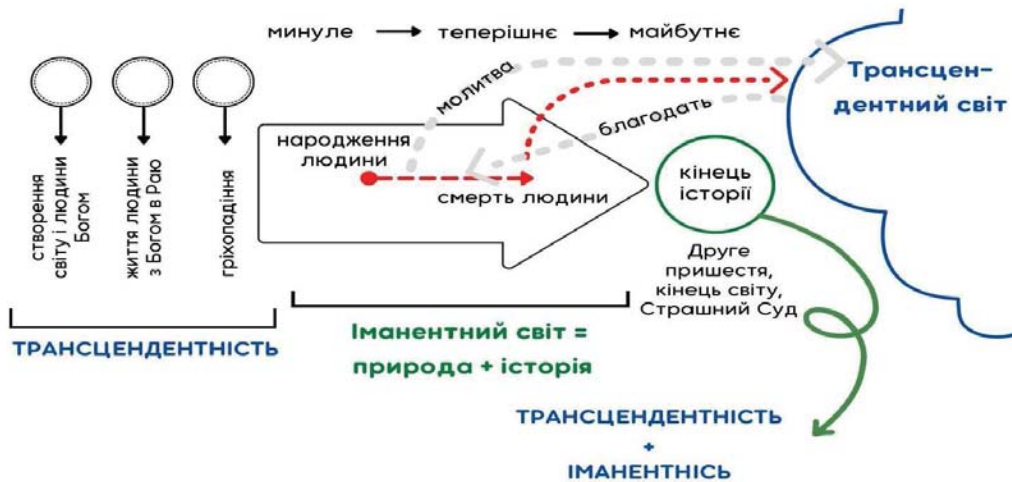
минуле → теперішнє → майбутнє

створення світу і людини Богом

життя людини з Богом в Раю

гріхопадіння

молитва

благодать

Трансцендентний світ

народження людини

смерть людини

кінець історії

Друге пришестя, кінець світу, Страшний Суд

ТРАНСЦЕНДЕНТНІСТЬ

Іманентний світ = природа + історія

ТРАНСЦЕНДЕНТНІСТЬ + ІМАНЕНТНІСЬ